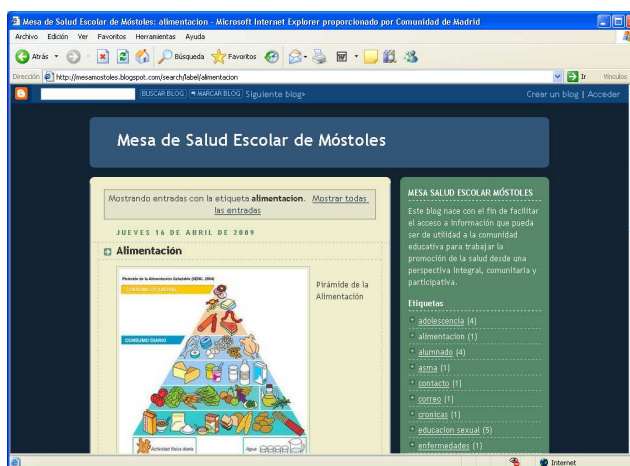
Mesa de Salud Escolar de Móstoles: alimentacion - Microsoft Internet Explorer proporcionado por Comunidad de Madrid

Archivo Edición Ver Favoritos Herramientas Ayuda

Atrás Búsqueda Favoritos

Dirección http://mesamostoles.blogspot.com/search/label/alimentacion Ir Vínculos

BUSCAR BLOG MARCAR BLOG Siguiente blog» Crear un blog | Acceder

Mesa de Salud Escolar de Móstoles

Mostrando entradas con la etiqueta alimentacion. Mostrar todas las entradas

JUEVES 16 DE ABRIL DE 2009

Alimentación

Pirámide de la Alimentación Saludable (SENC, 2004)

CONSUMO OCASIONAL

CONSUMO DIARIO

Actividad física diaria

Agua

Pirámide de la Alimentación

MESA SALUD ESCOLAR MÓSTOLES

Este blog nace con el fin de facilitar el acceso a información que pueda ser de utilidad a la comunidad educativa para trabajar la promoción de la salud desde una perspectiva integral, comunitaria y participativa.

Etiquetas

adolescencia (4)
alimentacion (1)
alumnado (4)
asma (1)
contacto (1)
correo (1)
cronicas (1)
educacion sexual (5)
enfermedades (1)

Internet